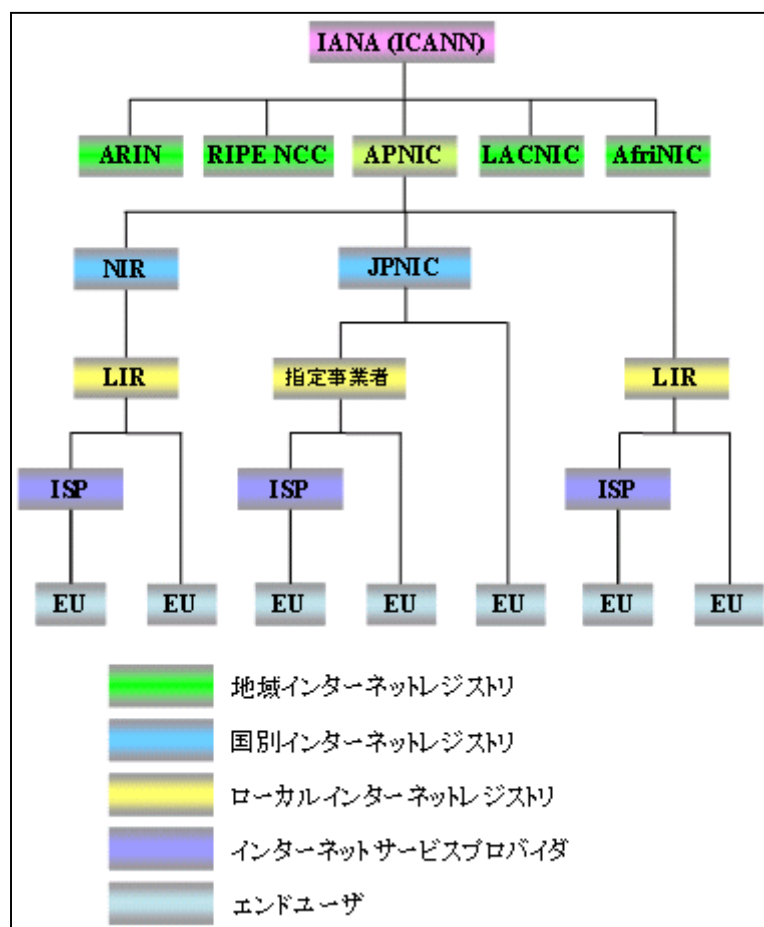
IANA (ICANN)

ARIN
RIPE NCC
APNIC
LACNIC
AfriNIC

NIR
JPNIC

LIR
指定事業者
LIR

ISP
ISP
ISP

EU
EU
EU
EU
EU
EU
EU

地域インターネットレジストリ
国別インターネットレジストリ
ローカルインターネットレジストリ
インターネットサービスプロバイダ
エンドユーザ